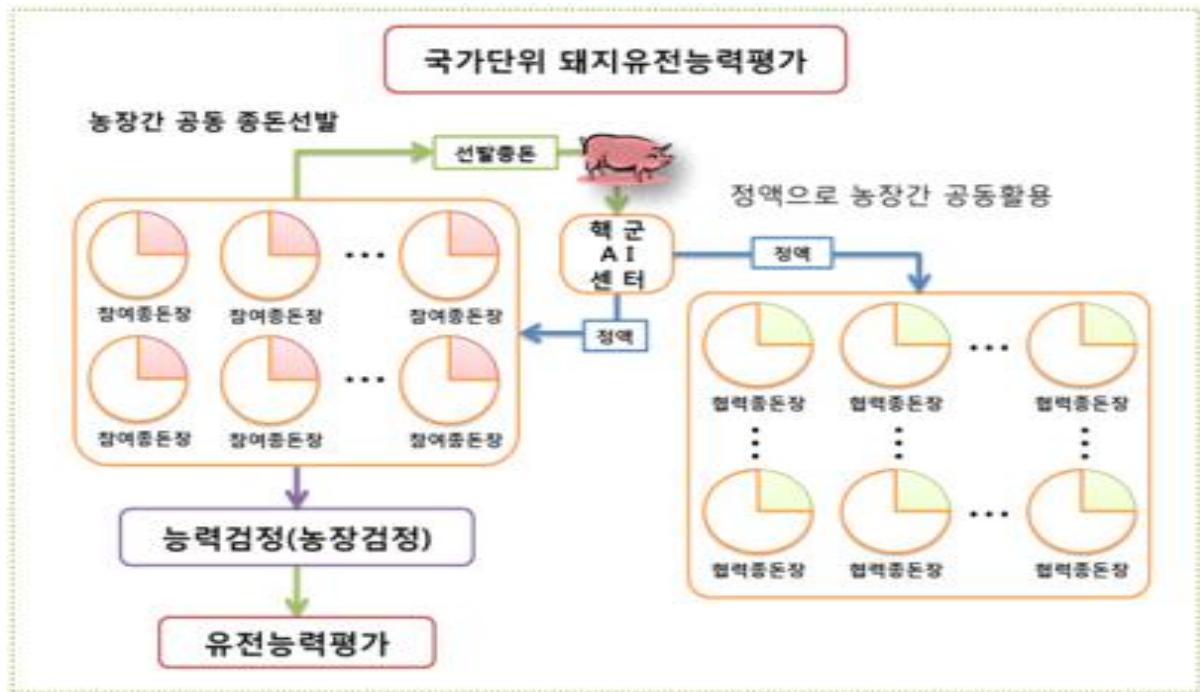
국가단위 돼지유전능력평가

농장간 공동 종돈선발

선발종돈

정액으로 농장간 공동활용

핵 군
A I
센 터

정액

참여종돈장 참여종돈장 ··· 참여종돈장
참여종돈장 참여종돈장 ··· 참여종돈장

정액

협력종돈장 협력종돈장 ··· 협력종돈장
협력종돈장 협력종돈장 ··· 협력종돈장

능력검정(농장검정)

유전능력평가